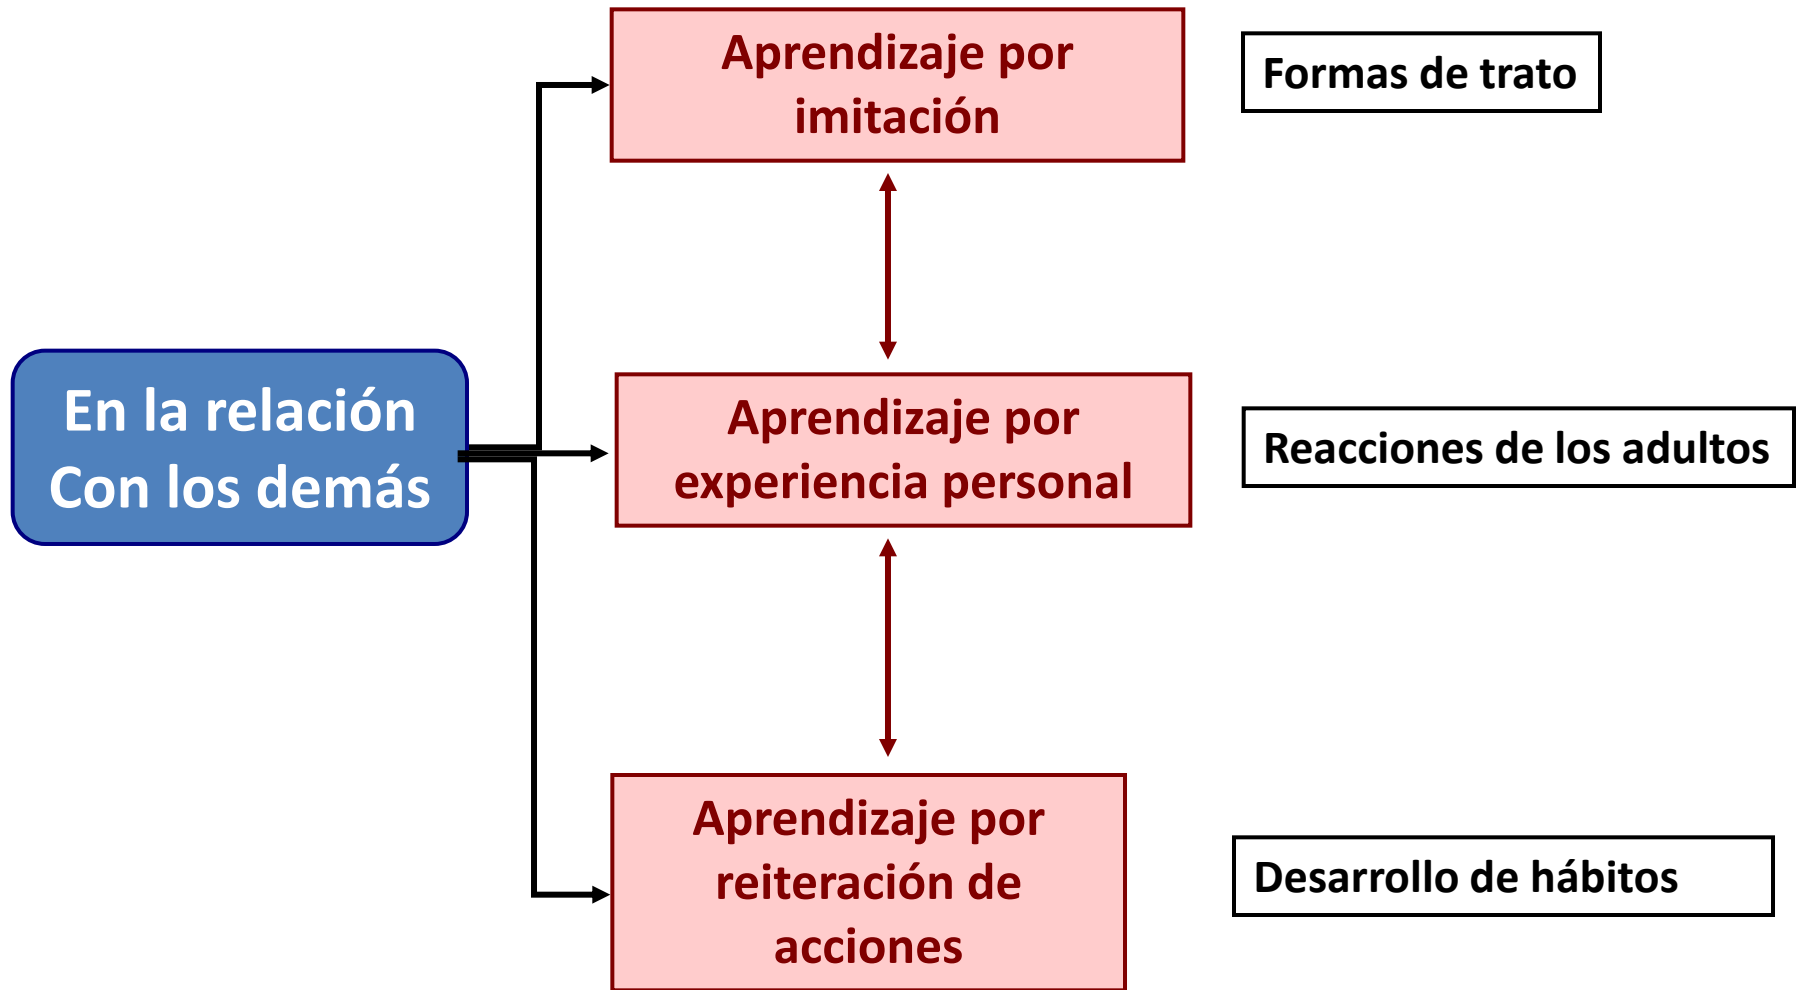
En la relación
Con los demás

Aprendizaje por imitación

Formas de trato

Aprendizaje por experiencia personal

Reacciones de los adultos

Aprendizaje por reiteración de acciones

Desarrollo de hábitos